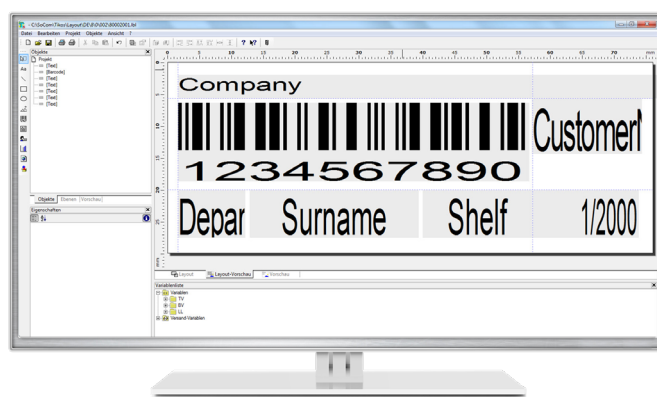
C:\SoComTTko\Layout\DE\BV\002\00002001.lst

Datei Bearbeiten Projekt Objekte Ansicht ?

Objekte

Projekt
[Text]
[Barcode]
[Text]
[Text]
[Text]
[Text]
[Text]

Objekte Ebenen Vorschau

Eigenschaften

mm

0 5 10 15 20 25 30 35 40 45 50 55 60 65 70

Company

CustomerI

1234567890

Depar Surname Shelf 1/2000

Layout Layout-Vorschau Vorschau

Variablenliste
Variablen
TV
BV
LL
Versand-Variablen